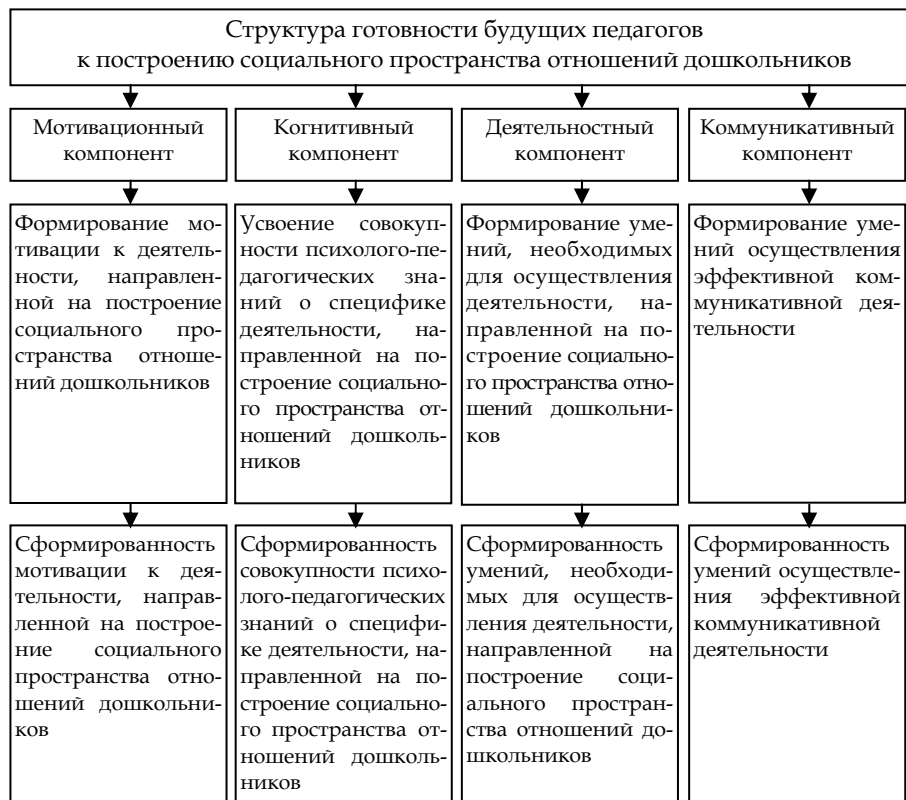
Структура готовности будущих педагогов к построению социального пространства отношений дошкольников

Мотивационный компонент

Формирование мотивации к деятельности, направленной на построение социального пространства отношений дошкольников

Сформированность мотивации к деятельности, направленной на построение социального пространства отношений дошкольников

Когнитивный компонент

Усвоение совокупности психолого-педагогических знаний о специфике деятельности, направленной на построение социального пространства отношений дошкольников

Сформированность совокупности психолого-педагогических знаний о специфике деятельности, направленной на построение социального пространства отношений дошкольников

Деятельностный компонент

Формирование умений, необходимых для осуществления деятельности, направленной на построение социального пространства отношений дошкольников

Сформированность умений, необходимых для осуществления деятельности, направленной на построение социального пространства отношений дошкольников

Коммуникативный компонент

Формирование умений осуществления эффективной коммуникативной деятельности

Сформированность умений осуществления эффективной коммуникативной деятельности